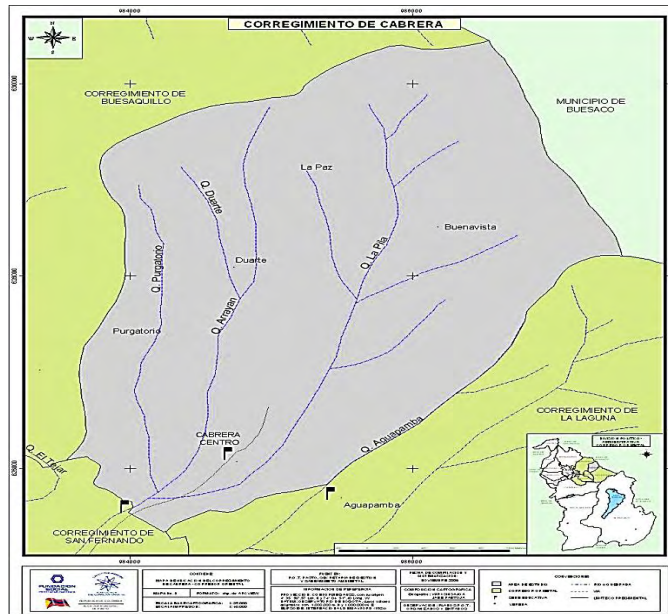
984000
CORREGIMIENTO DE CABRERA
630000
CORREGIMIENTO DE BUESAQUILLO
MUNICIPIO DE BUESACO
Le Paz
Q. Duarte
Buenavista
Q. Purgatorio
Duarte
Q. La Pila
628000
Q. Arrayan
Purgatorio
CORREGIMIENTO DE LA LAGUNA
CABRERA CENTRO
Q. Aguapamba
626000
Q. El Tejar
Aguapamba
CORREGIMIENTO DE SAN FERNANDO
984000
986000
FUNDACION SOCIAL
CONTIENE
FUENTE
CONVENCIONES
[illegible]